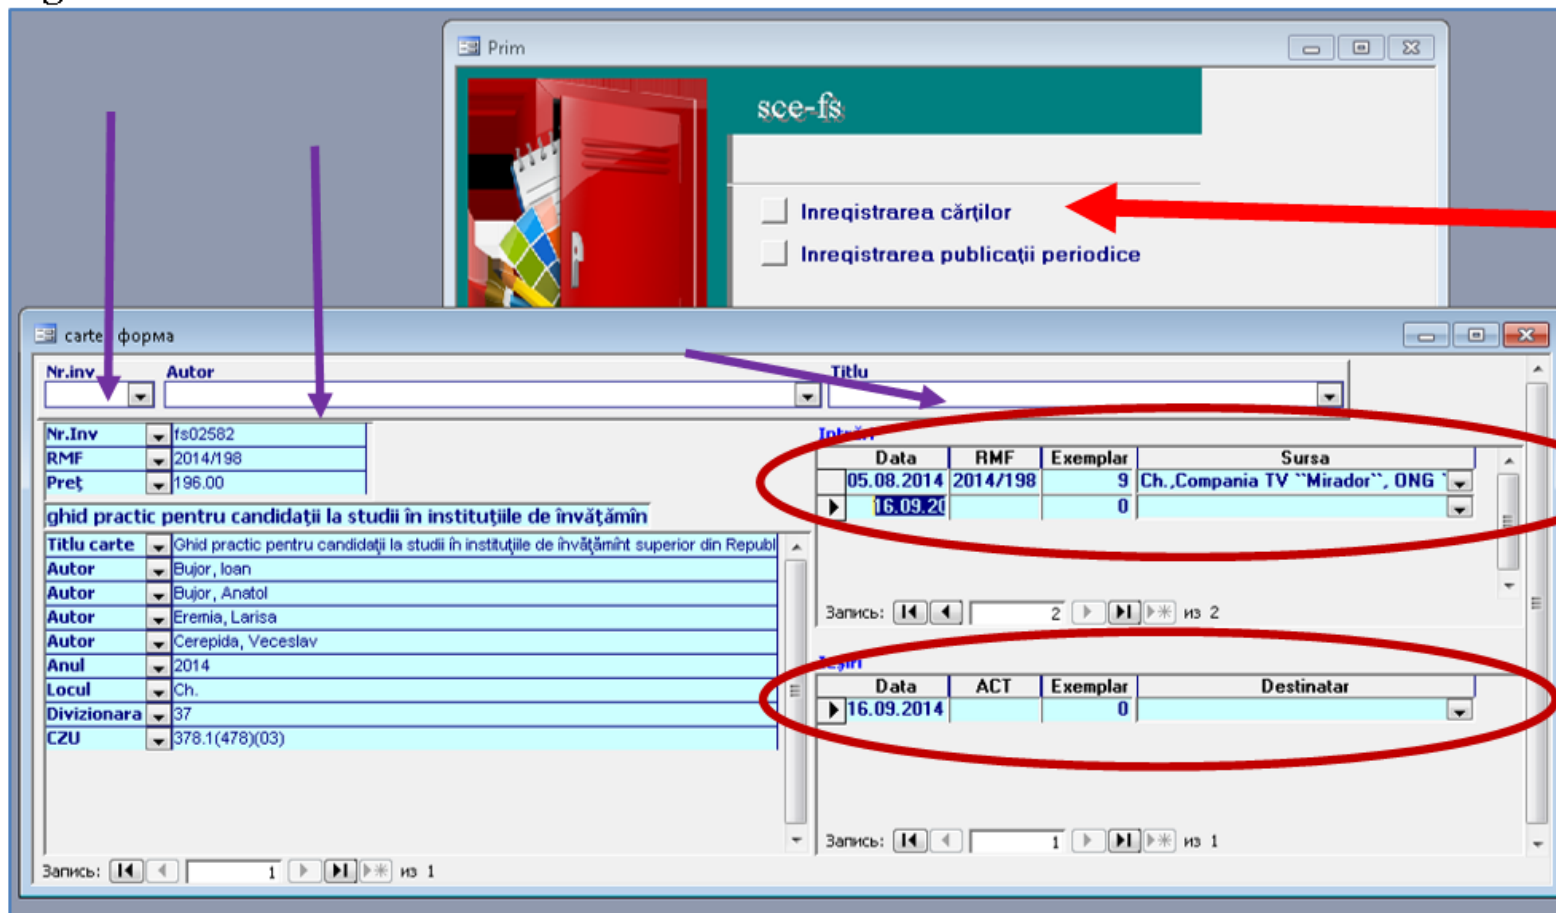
Prim

sce-fs

Inregistrarea cărților

Inregistrarea publicații periodice

carte форма

Nr.inv

Autor

Titlu

| Nr.Inv | fs02582 |
|---|---|
| RMF | 2014/198 |
| Preț | 196.00 |

ghid practic pentru candidații la studii în instituțiile de învățămîn

| Titlu carte | Ghid practic pentru candidații la studii în instituțiile de învățămînt superior din Republ |
|---|---|
| Autor | Bujor, Ioan |
| Autor | Bujor, Anatol |
| Autor | Eremia, Larisa |
| Autor | Cerepida, Veceslav |
| Anul | 2014 |
| Locul | Ch. |
| Divizionara | 37 |
| CZU | 378.1(478)(03) |

Intrări

| Data | RMF | Exemplar | Sursa |
|---|---|---|---|
| 05.08.2014 | 2014/198 | 9 | Ch.,Compania TV ``Mirador``, ONG ` |
| 16.09.20 | | 0 | |

Запись: 2 из 2

Ieșiri

| Data | ACT | Exemplar | Destinatar |
|---|---|---|---|
| 16.09.2014 | | 0 | |

Запись: 1 из 1

Запись: 1 из 1